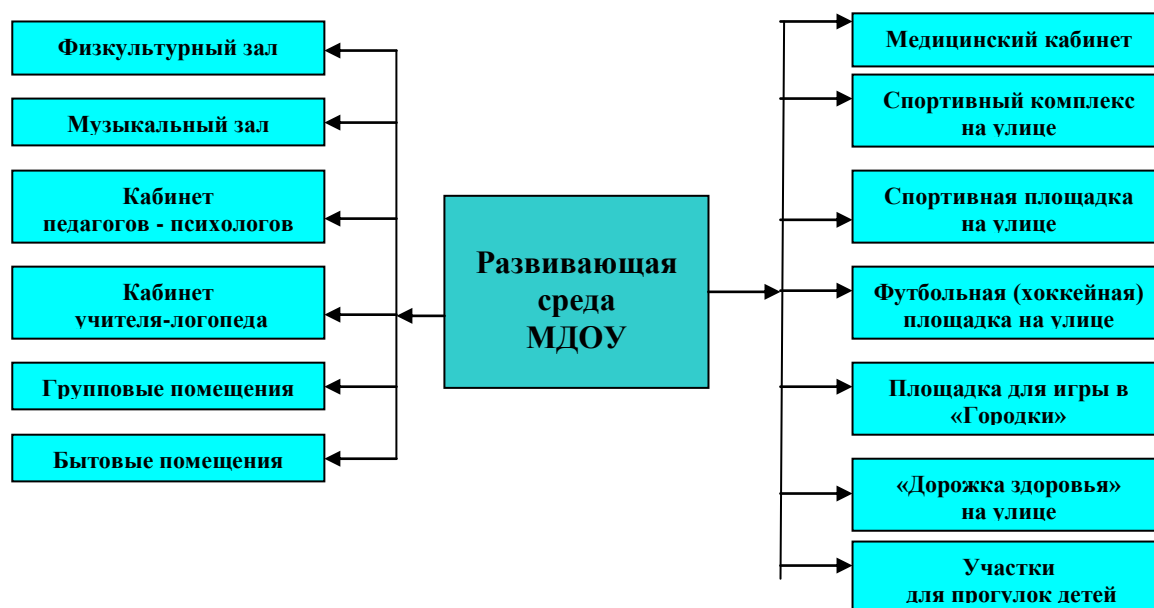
Физкультурный зал

Музыкальный зал

Кабинет педагогов - психологов

Кабинет учителя-логопеда

Групповые помещения

Бытовые помещения

Развивающая среда МДОУ

Медицинский кабинет

Спортивный комплекс на улице

Спортивная площадка на улице

Футбольная (хоккейная) площадка на улице

Площадка для игры в «Городки»

«Дорожка здоровья» на улице

Участки для прогулок детей